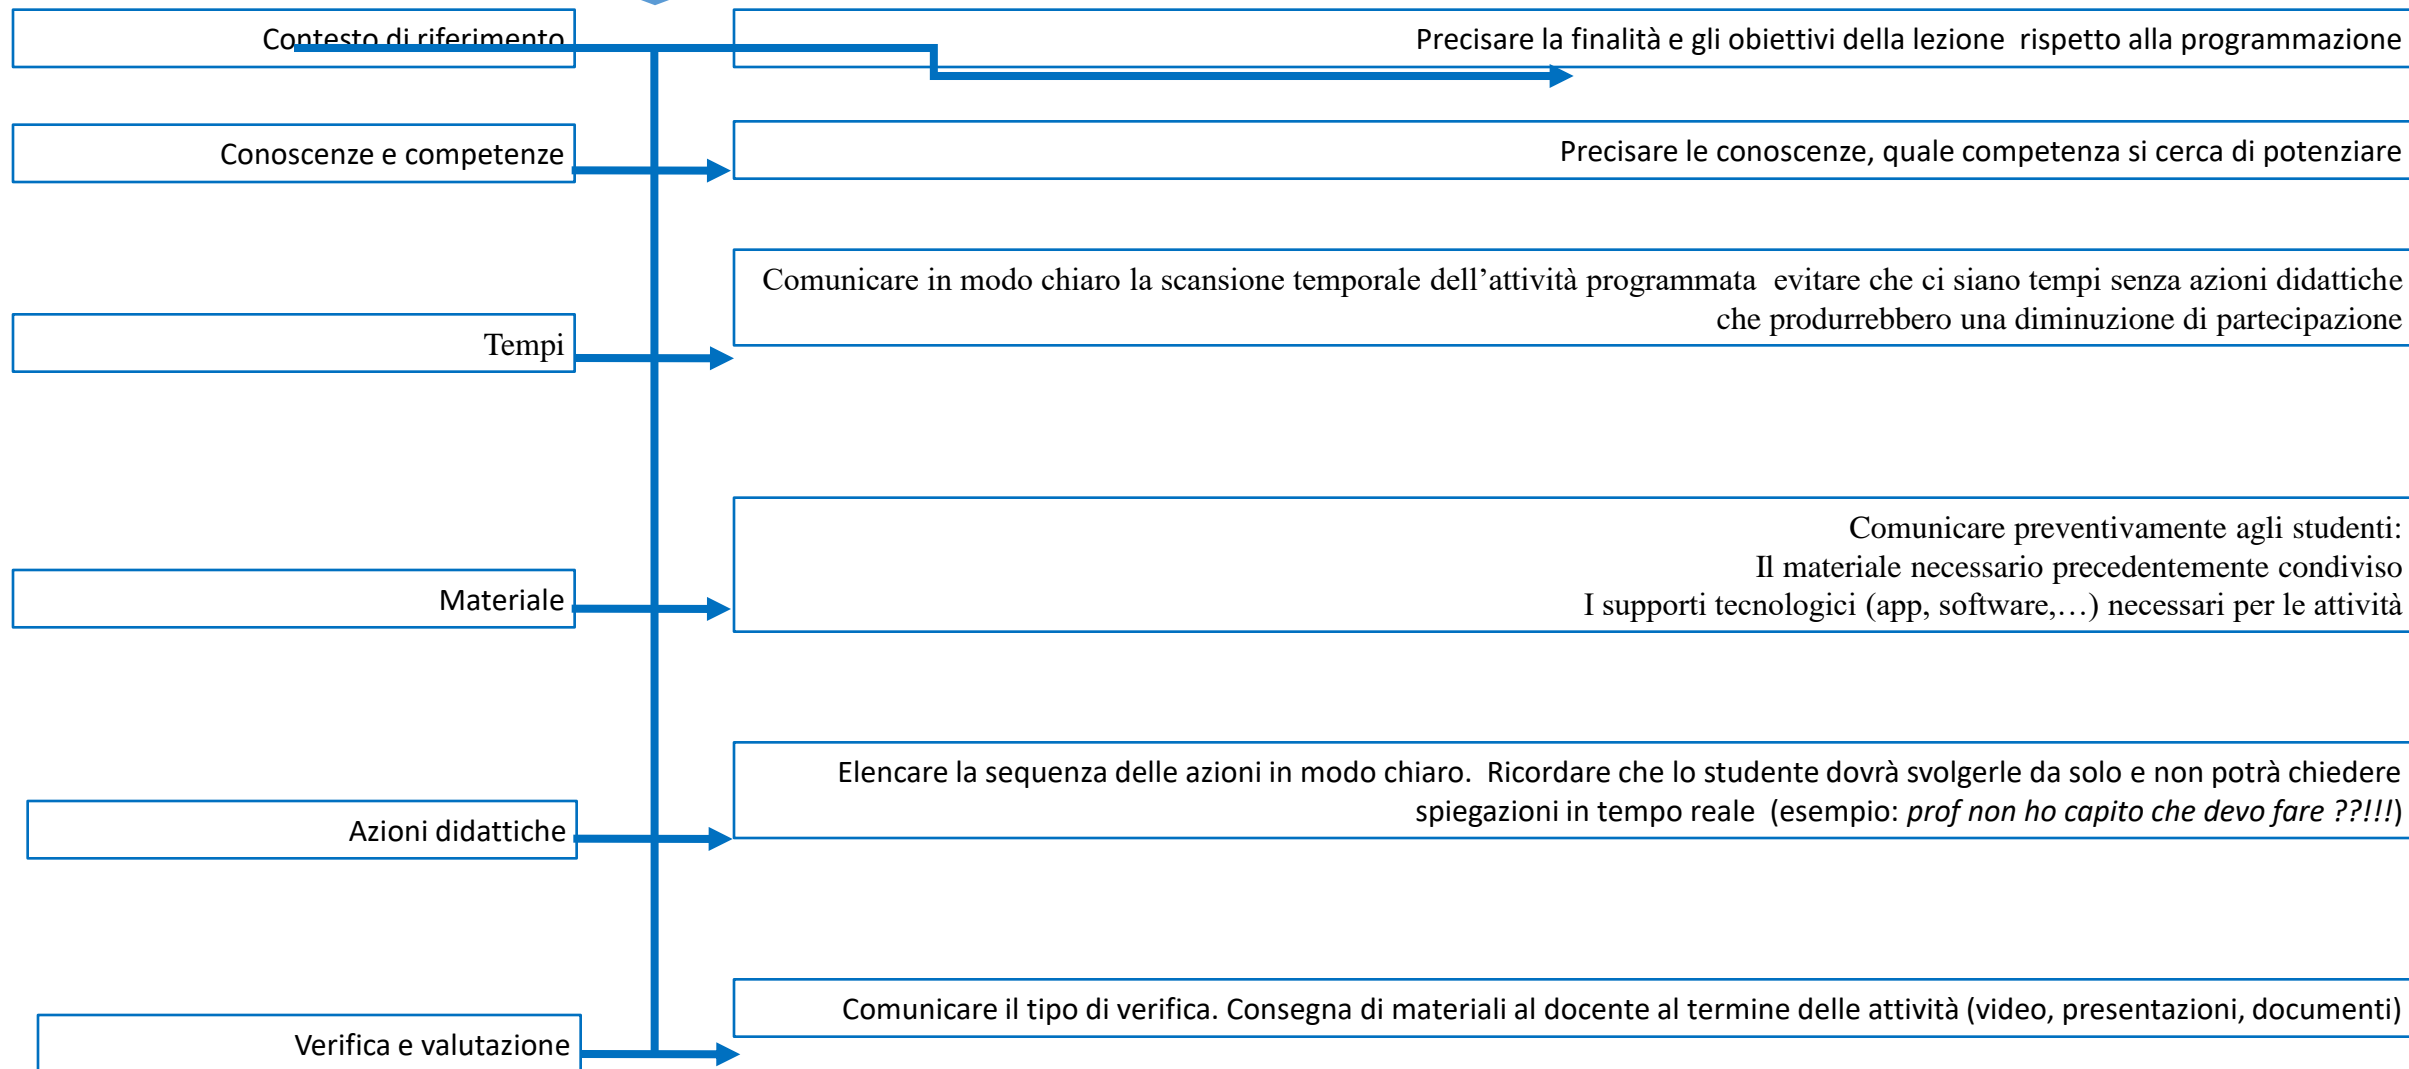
Contesto di riferimento

Precisare la finalità e gli obiettivi della lezione rispetto alla programmazione

Conoscenze e competenze

Precisare le conoscenze, quale competenza si cerca di potenziare

Comunicare in modo chiaro la scansione temporale dell'attività programmata evitare che ci siano tempi senza azioni didattiche che produrrebbero una diminuzione di partecipazione

Tempi

Comunicare preventivamente agli studenti:
Il materiale necessario precedentemente condiviso
I supporti tecnologici (app, software,…) necessari per le attività

Materiale

Elencare la sequenza delle azioni in modo chiaro. Ricordare che lo studente dovrà svolgerle da solo e non potrà chiedere spiegazioni in tempo reale (esempio: *prof non ho capito che devo fare ??!!!*)

Azioni didattiche

Comunicare il tipo di verifica. Consegna di materiali al docente al termine delle attività (video, presentazioni, documenti)

Verifica e valutazione